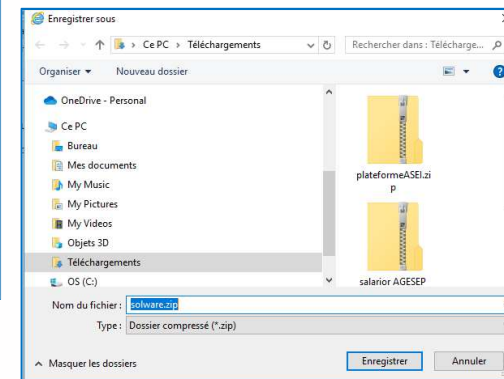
Enregistrer sous

Ce PC › Téléchargements

Rechercher dans : Télécharge...

Organiser ▾
Nouveau dossier

OneDrive - Personal
Ce PC
Bureau
Mes documents
My Music
My Pictures
My Videos
Objets 3D
Téléchargements
OS (C:)

plateformeASEI.zip

salarior AGESEP

Nom du fichier : solware.zip
Type : Dossier compressé (*.zip)

Masquer les dossiers
Enregistrer
Annuler